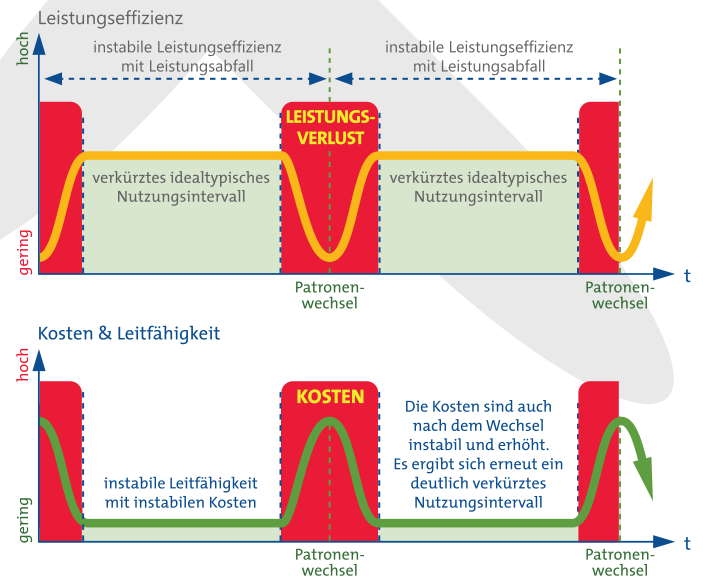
Leistungseffizienz

hoch

gering

instabile Leistungseffizienz mit Leistungsabfall

instabile Leistungseffizienz mit Leistungsabfall

LEISTUNGS-VERLUST

verkürztes idealtypisches Nutzungsintervall

verkürztes idealtypisches Nutzungsintervall

t

Patronen-wechsel

Patronen-wechsel

Kosten & Leitfähigkeit

hoch

gering

KOSTEN

instabile Leitfähigkeit mit instabilen Kosten

Die Kosten sind auch nach dem Wechsel instabil und erhöht. Es ergibt sich erneut ein deutlich verkürztes Nutzungsintervall

t

Patronen-wechsel

Patronen-wechsel